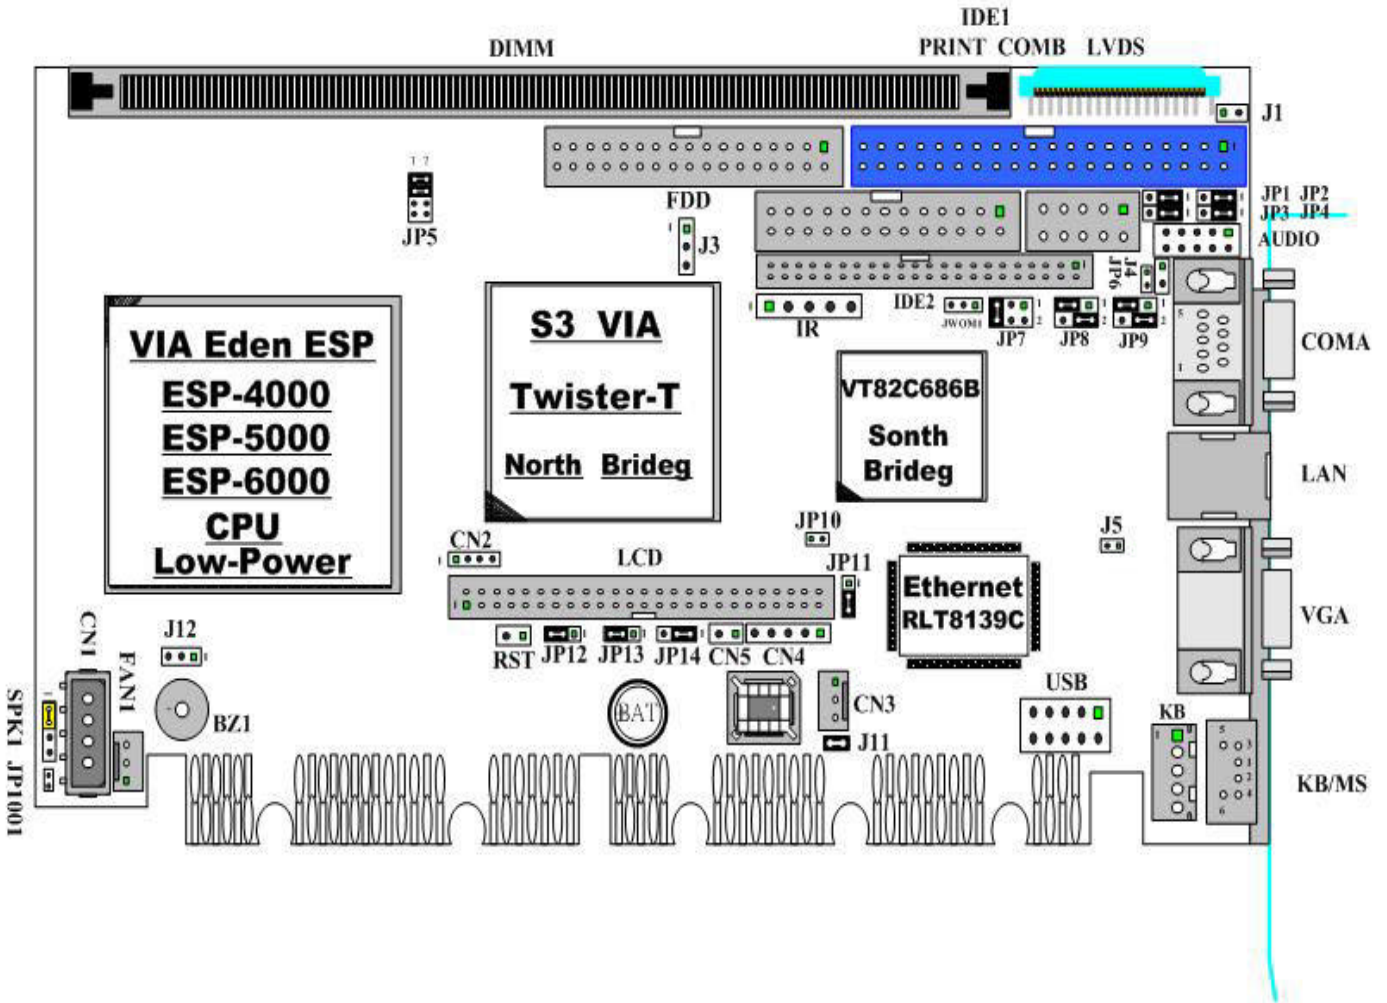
IDE1
DIMM
PRINT COMB LVDS
J1
JP1 JP2
JP3 JP4
AUDIO
FDD
J3
JP5
JP6 J4
IR
IDE2
JWOM
JP7
JP8
JP9
COMA
VIA Eden ESP
ESP-4000
ESP-5000
ESP-6000
CPU
Low-Power
S3 VIA
Twister-T
North Brideg
VT82C686B
Sonth
Brideg
LAN
JP10
J5
CN2
LCD
JP11
Ethernet
RLT8139C
VGA
J12
CN1
FAN1
RST
JP12
JP13
JP14
CN5
CN4
USB
BZ1
BAT
CN3
J11
KB
KB/MS
SPK1 JP1001